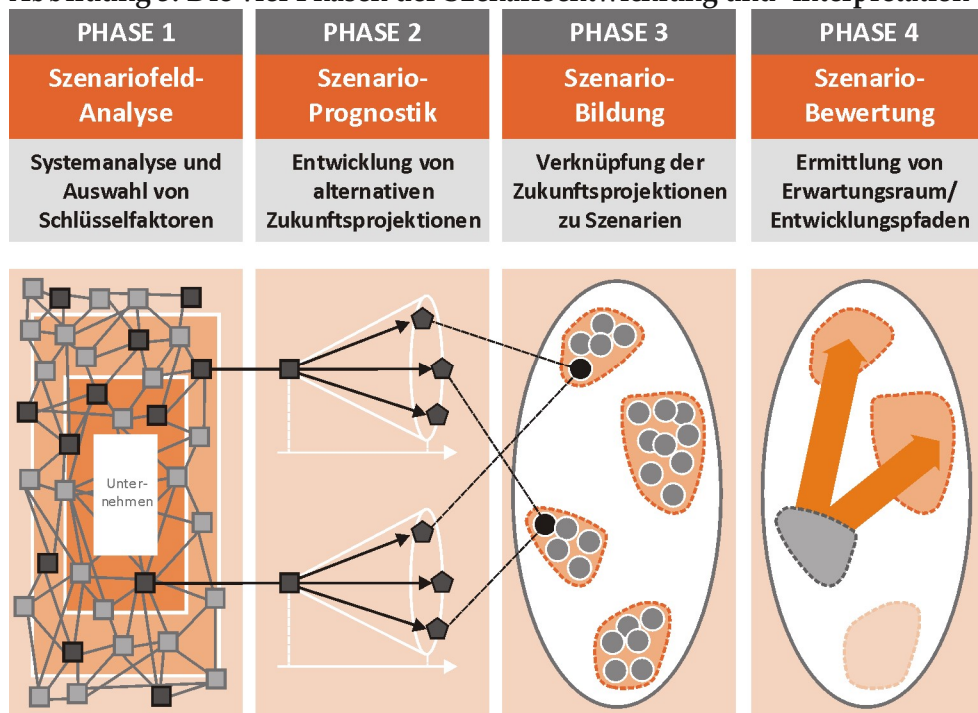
Abbildung 5: Die vier Phasen der Szenarioentwicklung und -interpretation

PHASE 1
Szenariofeld-Analyse
Systemanalyse und Auswahl von Schlüsselfaktoren

PHASE 2
Szenario-Prognostik
Entwicklung von alternativen Zukunftsprojektionen

PHASE 3
Szenario-Bildung
Verknüpfung der Zukunftsprojektionen zu Szenarien

PHASE 4
Szenario-Bewertung
Ermittlung von Erwartungsraum/ Entwicklungspfaden

Unternehmen